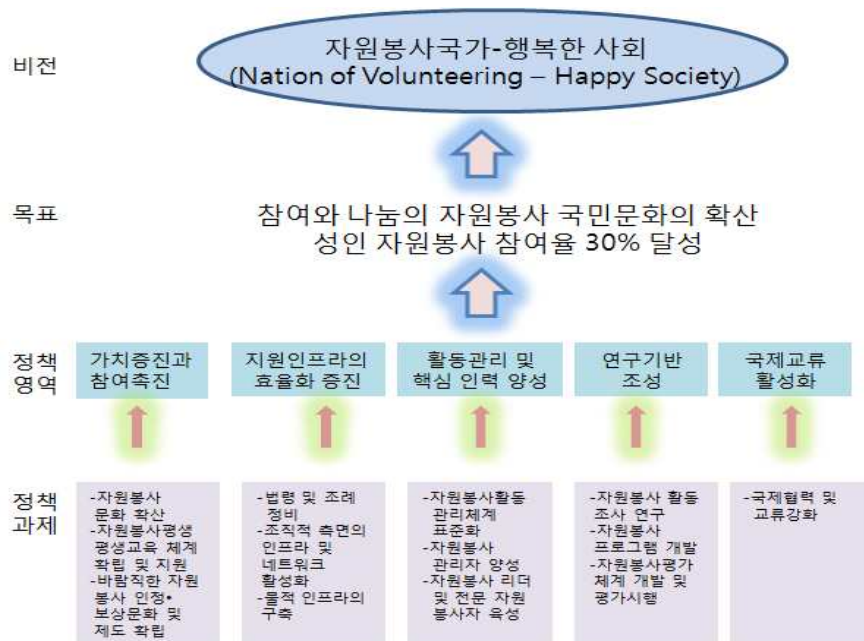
비전

자원봉사국가-행복한 사회
(Nation of Volunteering – Happy Society)

목표

참여와 나눔의 자원봉사 국민문화의 확산
성인 자원봉사 참여율 30% 달성

정책 영역

가치증진과 참여촉진

지원인프라의 효율화 증진

활동관리 및 핵심 인력 양성

연구기반 조성

국제교류 활성화

정책 과제

-자원봉사 문화 확산
-자원봉사평생 평생교육 체계 확립 및 지원
-바람직한 자원 봉사 인정• 보상문화 및 제도 확립

-법령 및 조례 정비
-조직적 측면의 인프라 및 네트워크 활성화
-물적 인프라의 구축

-자원봉사활동 관리체계 표준화
-자원봉사 관리자 양성
-자원봉사 리더 및 전문 자원 봉사자 육성

-자원봉사 활동 조사 연구
-자원봉사 프로그램 개발
-자원봉사평가 체계 개발 및 평가시행

-국제협력 및 교류강화